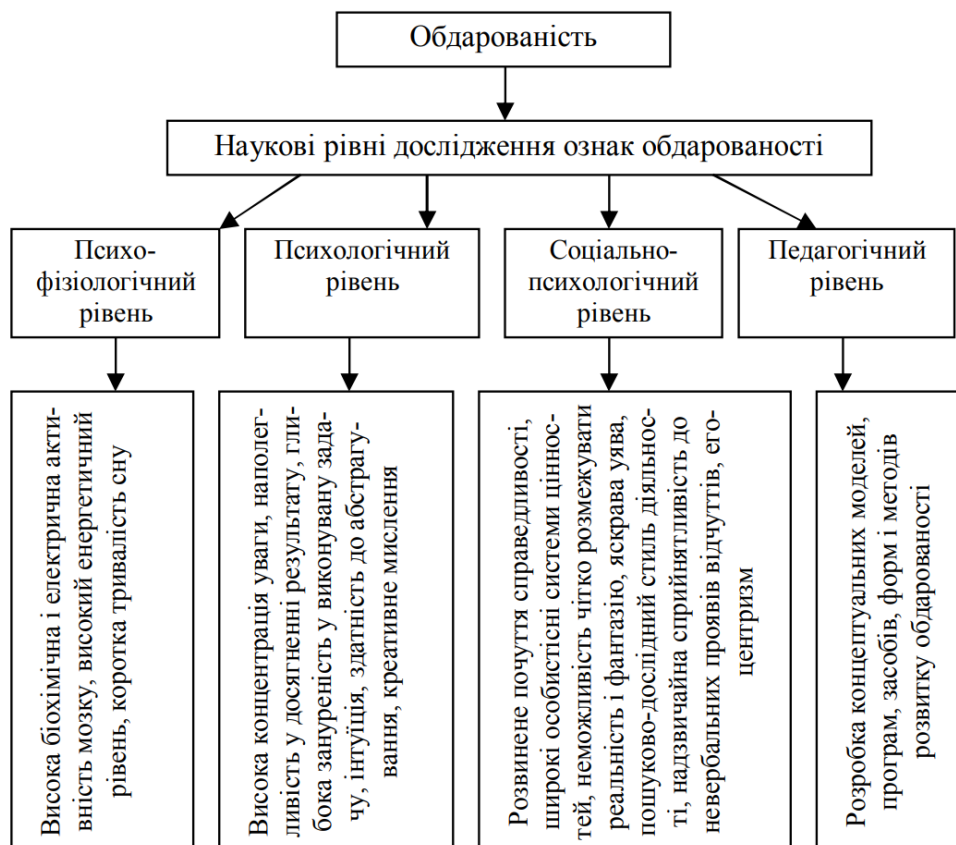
Обдарованість

Наукові рівні дослідження ознак обдарованості

Психофізіологічний рівень

Психологічний рівень

Соціально-психологічний рівень

Педагогічний рівень

Висока біохімічна і електрична активність мозку, високий енергетичний рівень, коротка тривалість сну

Висока концентрація уваги, наполегливість у досягненні результату, глибока зануреність у виконувану задачу, інтуїція, здатність до абстрагування, креативне мислення

Розвинене почуття справедливості, широкі особистісні системи цінностей, неможливість чітко розмежувати реальність і фантазію, яскрава уява, пошуково-дослідний стиль діяльності, надзвичайна сприйнятливість до невербальних проявів відчуттів, егоцентризм

Розробка концептуальних моделей, програм, засобів, форм і методів розвитку обдарованості